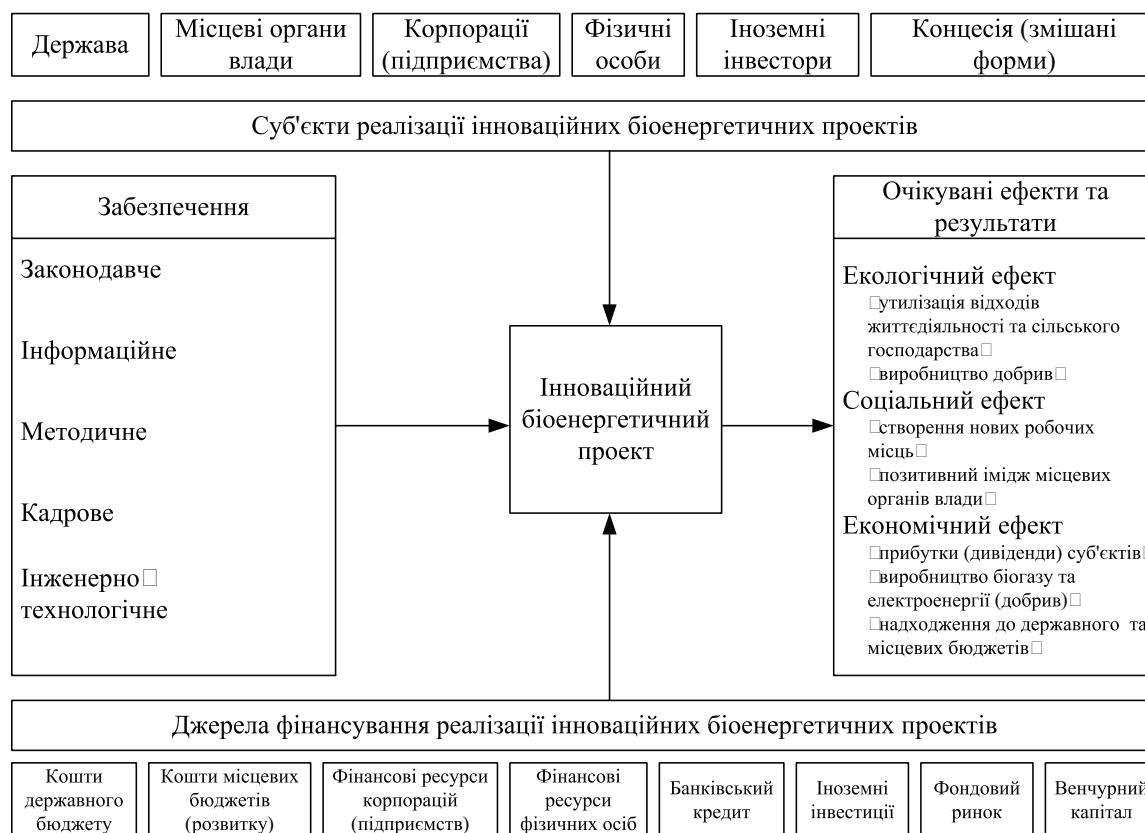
Держава

Місцеві органи влади

Корпорації (підприємства)

Фізичні особи

Іноземні інвестори

Концесія (змішані форми)

Суб'єкти реалізації інноваційних біоенергетичних проектів

Забезпечення

Законодавче

Інформаційне

Методичне

Кадрове

Інженерно□ технологічне

Інноваційний біоенергетичний проект

Очікувані ефекти та результати

Екологічний ефект
□утилізація відходів життєдіяльності та сільського господарства□
□виробництво добрив□

Соціальний ефект
□створення нових робочих місць□
□позитивний імідж місцевих органів влади□

Економічний ефект
□прибутки (дивіденди) суб'єктів□
□виробництво біогазу та електроенергії (добрив)□
□надходження до державного та місцевих бюджетів□

Джерела фінансування реалізації інноваційних біоенергетичних проектів

Кошти державного бюджету

Кошти місцевих бюджетів (розвитку)

Фінансові ресурси корпорацій (підприємств)

Фінансові ресурси фізичних осіб

Банківський кредит

Іноземні інвестиції

Фондовий ринок

Венчурний капітал